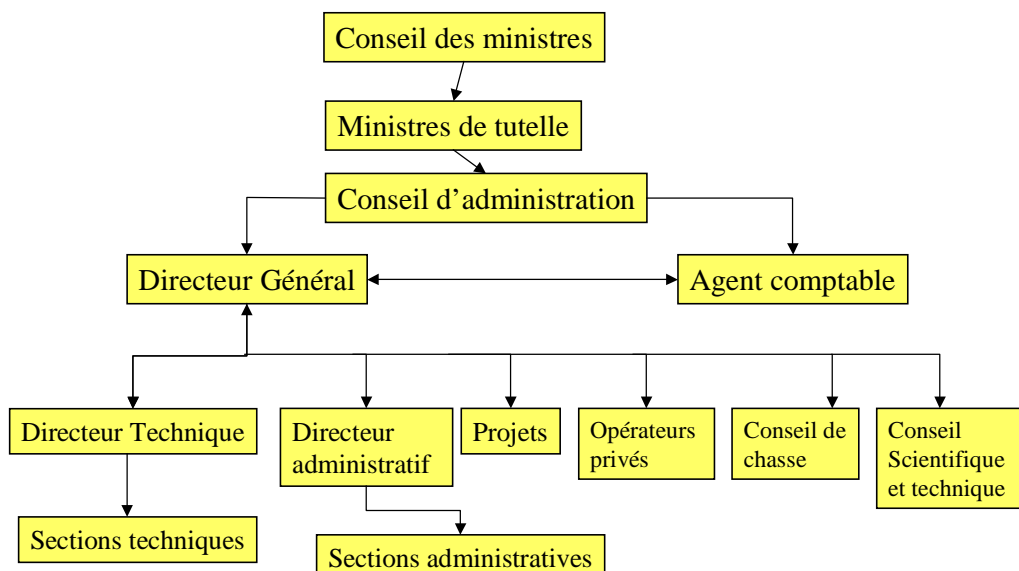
Conseil des ministres

Ministres de tutelle

Conseil d’administration

Directeur Général

Agent comptable

Directeur Technique

Directeur administratif

Projets

Opérateurs privés

Conseil de chasse

Conseil Scientifique et technique

Sections techniques

Sections administratives